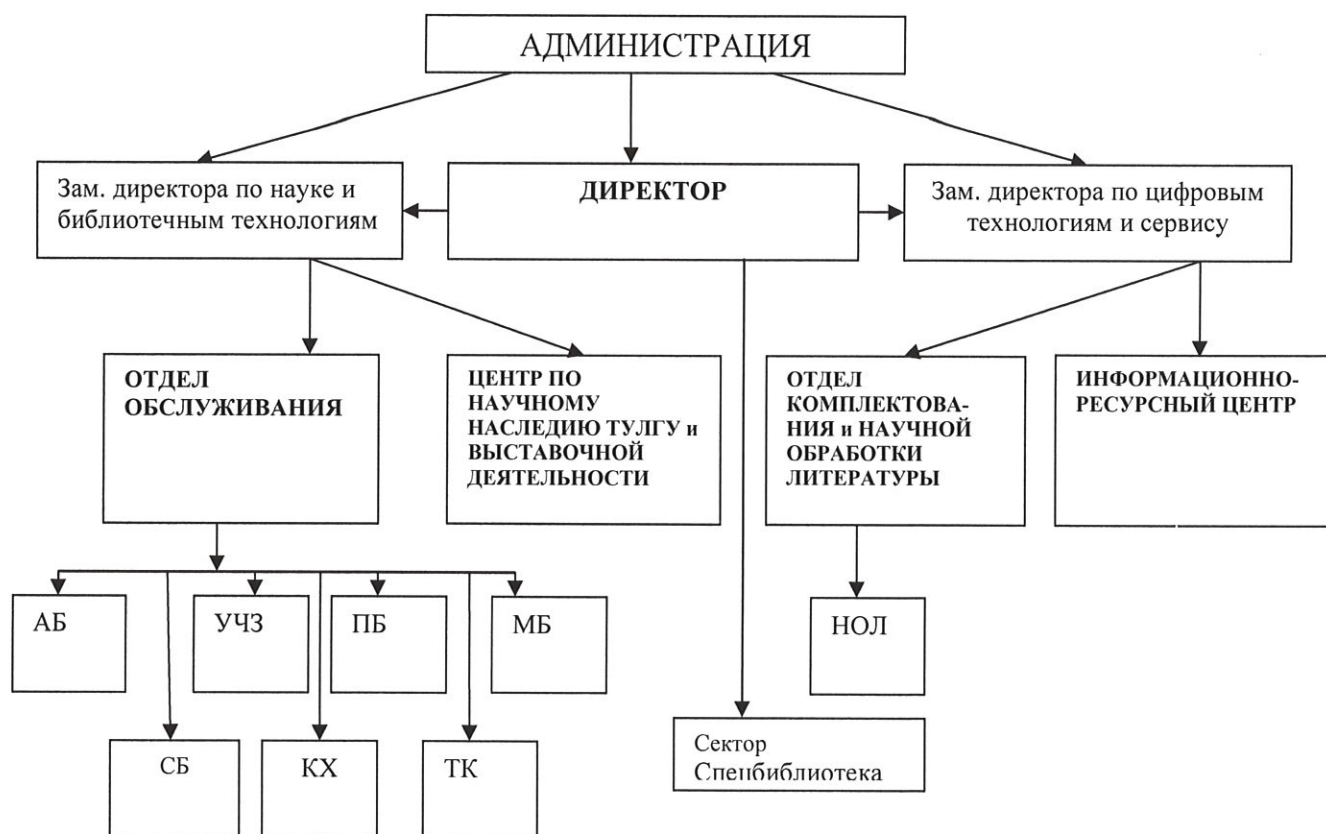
АДМИНИСТРАЦИЯ

Зам. директора по науке и библиотечным технологиям

ДИРЕКТОР

Зам. директора по цифровым технологиям и сервису

ОТДЕЛ ОБСЛУЖИВАНИЯ

ЦЕНТР ПО НАУЧНОМУ НАСЛЕДИЮ ТУЛГУ и ВЫСТАВОЧНОЙ ДЕЯТЕЛЬНОСТИ

ОТДЕЛ КОМПЛЕКТОВАНИЯ и НАУЧНОЙ ОБРАБОТКИ ЛИТЕРАТУРЫ

ИНФОРМАЦИОННО-РЕСУРСНЫЙ ЦЕНТР

АБ

УЧЗ

ПБ

МБ

НОЛ

СБ

КХ

ТК

Сектор Спецбиблиотека